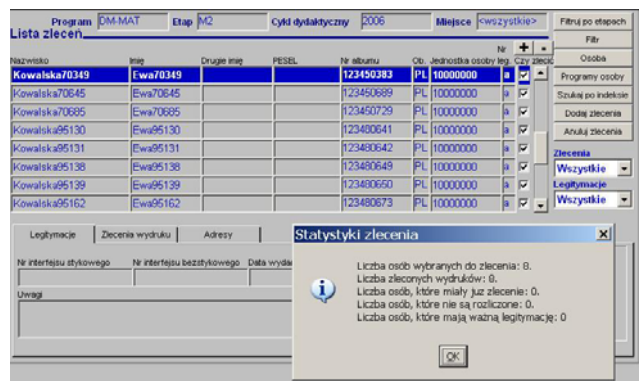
Program DM-MAT Etap M2 Cykl dydaktyczny 2006 Miejsce <wszystkie>

Lista zleceń

Filtruj po etapach

Filtr

Osoba

Programy osoby

Szukaj po indeksie

Dodaj zlecenia

Anuluj zlecenia

Zlecenia

Wszystkie

Legitymacje

Wszystkie

Nr +

| Nazwisko | Imię | Drugie imię | PESEL | Nr albumu | Ob. | Jednostka osoby | leg. | Czy zlecić |
|---|---|---|---|---|---|---|---|---|
| Kowalska70349 | Ewa70349 | | | 123450383 | PL | 10000000 | a | ☑ |
| Kowalska70645 | Ewa70645 | | | 123450689 | PL | 10000000 | a | ☑ |
| Kowalska70685 | Ewa70685 | | | 123450729 | PL | 10000000 | a | ☑ |
| Kowalska95130 | Ewa95130 | | | 123480641 | PL | 10000000 | a | ☑ |
| Kowalska95131 | Ewa95131 | | | 123480642 | PL | 10000000 | a | ☑ |
| Kowalska95138 | Ewa95138 | | | 123480649 | PL | 10000000 | a | ☑ |
| Kowalska95139 | Ewa95139 | | | 123480650 | PL | 10000000 | a | ☑ |
| Kowalska95162 | Ewa95162 | | | 123480673 | PL | 10000000 | a | ☑ |

Legitymacje Zlecenia wydruku Adresy

Nr interfejsu stykowego Nr interfejsu bezstykowego Data wyda

Uwagi

Statystyki zlecenia

Liczba osób wybranych do zlecenia: 8.
Liczba zleconych wydruków: 8.
Liczba osób, które miały już zlecenie: 0.
Liczba osób, które nie są rozliczone: 0.
Liczba osób, które mają ważną legitymację: 0

OK